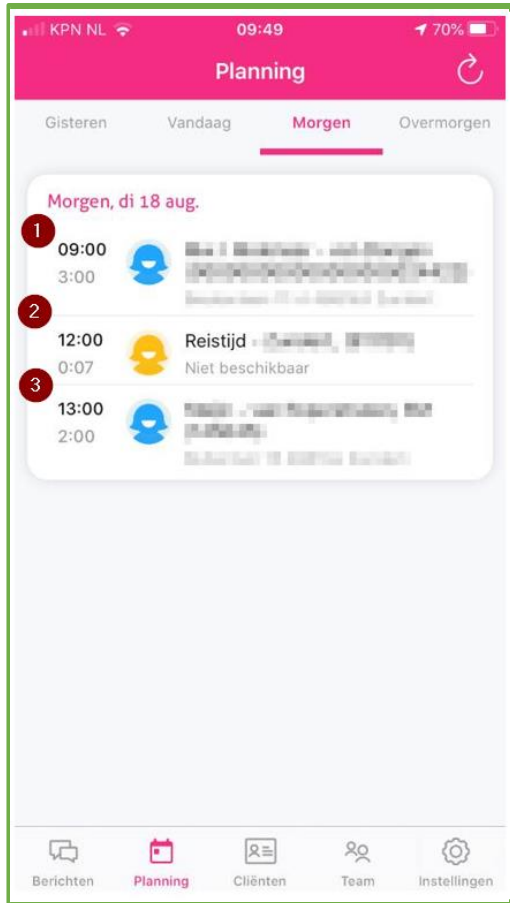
KPN NL 09:49 70%

Planning

Gisteren Vandaag Morgen Overmorgen

Morgen, di 18 aug.

1
09:00
3:00
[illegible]

2
12:00
0:07
Reistijd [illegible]
Niet beschikbaar

3
13:00
2:00
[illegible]

Berichten Planning Cliënten Team Instellingen